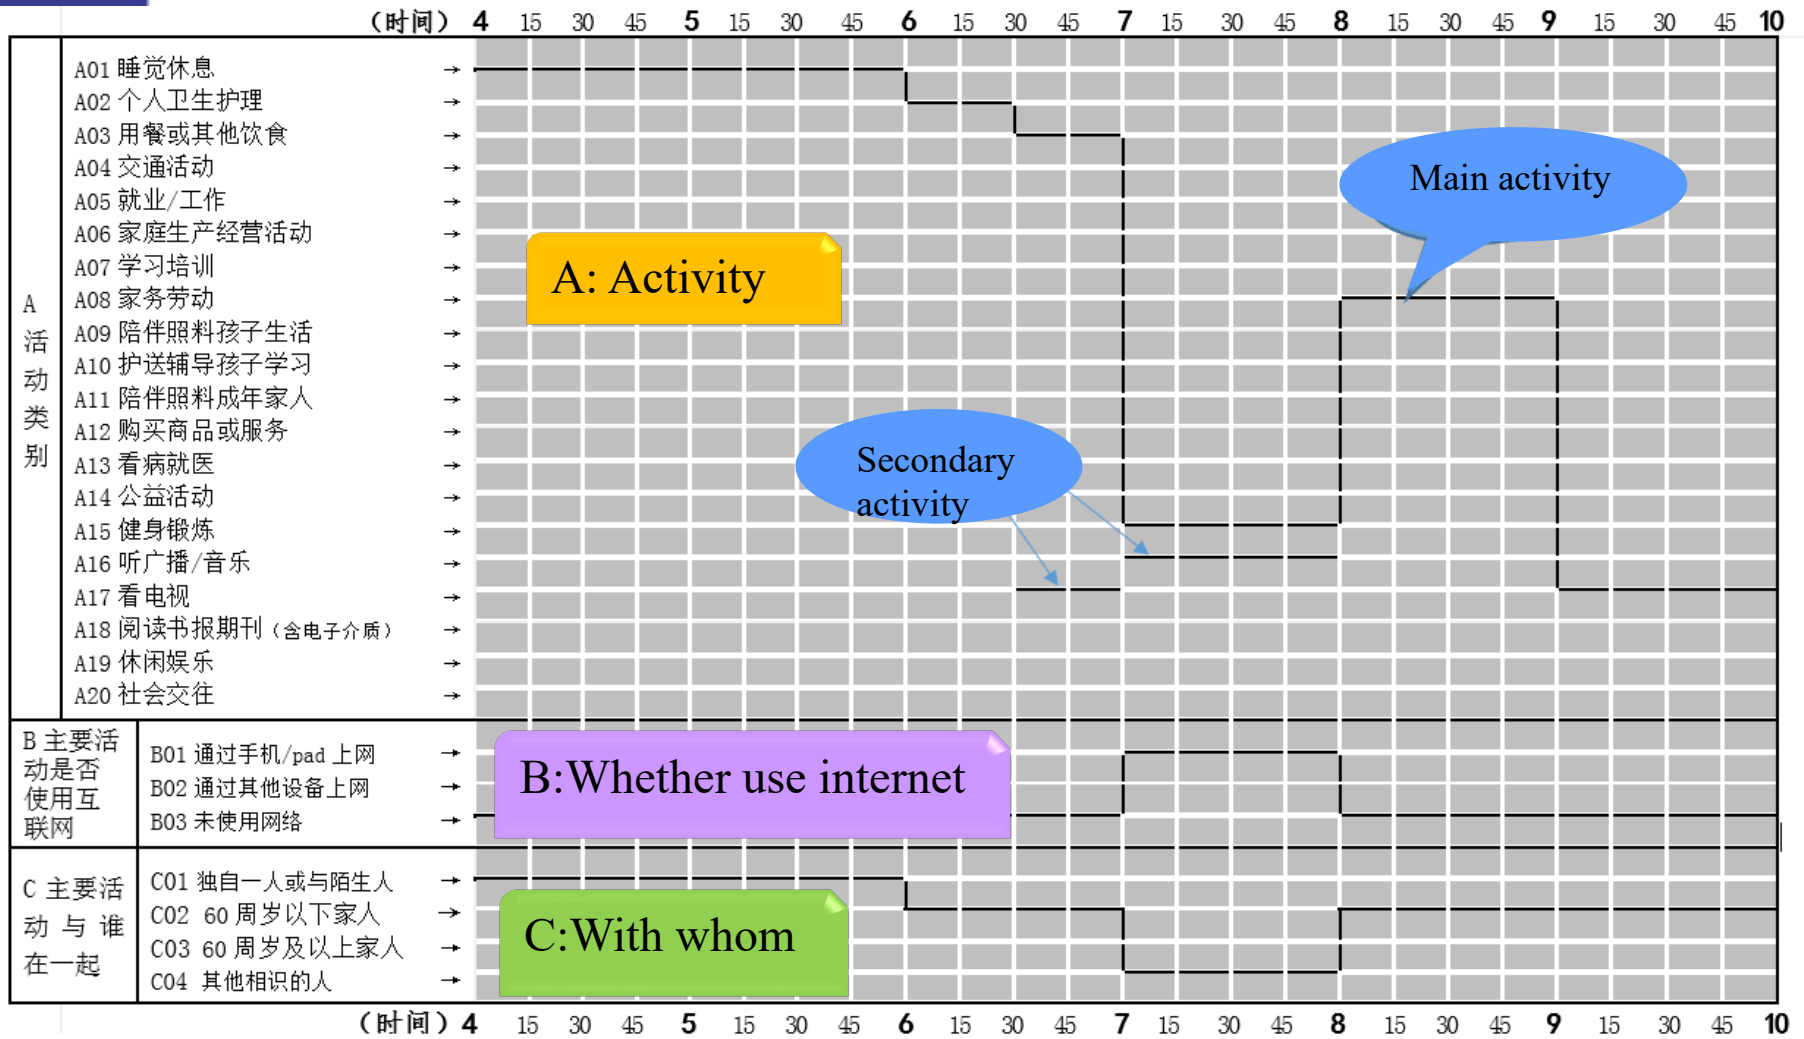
（时间） 4 15 30 45 5 15 30 45 6 15 30 45 7 15 30 45 8 15 30 45 9 15 30 45 10

A 活动类别

A01 睡觉休息 →
A02 个人卫生护理 →
A03 用餐或其他饮食 →
A04 交通活动 →
A05 就业/工作 →
A06 家庭生产经营活动 →
A07 学习培训 →
A08 家务劳动 →
A09 陪伴照料孩子生活 →
A10 护送辅导孩子学习 →
A11 陪伴照料成年家人 →
A12 购买商品或服务 →
A13 看病就医 →
A14 公益活动 →
A15 健身锻炼 →
A16 听广播/音乐 →
A17 看电视 →
A18 阅读书报期刊（含电子介质） →
A19 休闲娱乐 →
A20 社会交往 →

A: Activity

Main activity

Secondary activity

B 主要活动是否使用互联网

B01 通过手机/pad 上网 →
B02 通过其他设备上网 →
B03 未使用网络 →

B:Whether use internet

C 主要活动与谁在一起

C01 独自一人或与陌生人 →
C02 60 周岁以下家人 →
C03 60 周岁及以上家人 →
C04 其他相识的人 →

C:With whom

（时间） 4 15 30 45 5 15 30 45 6 15 30 45 7 15 30 45 8 15 30 45 9 15 30 45 10